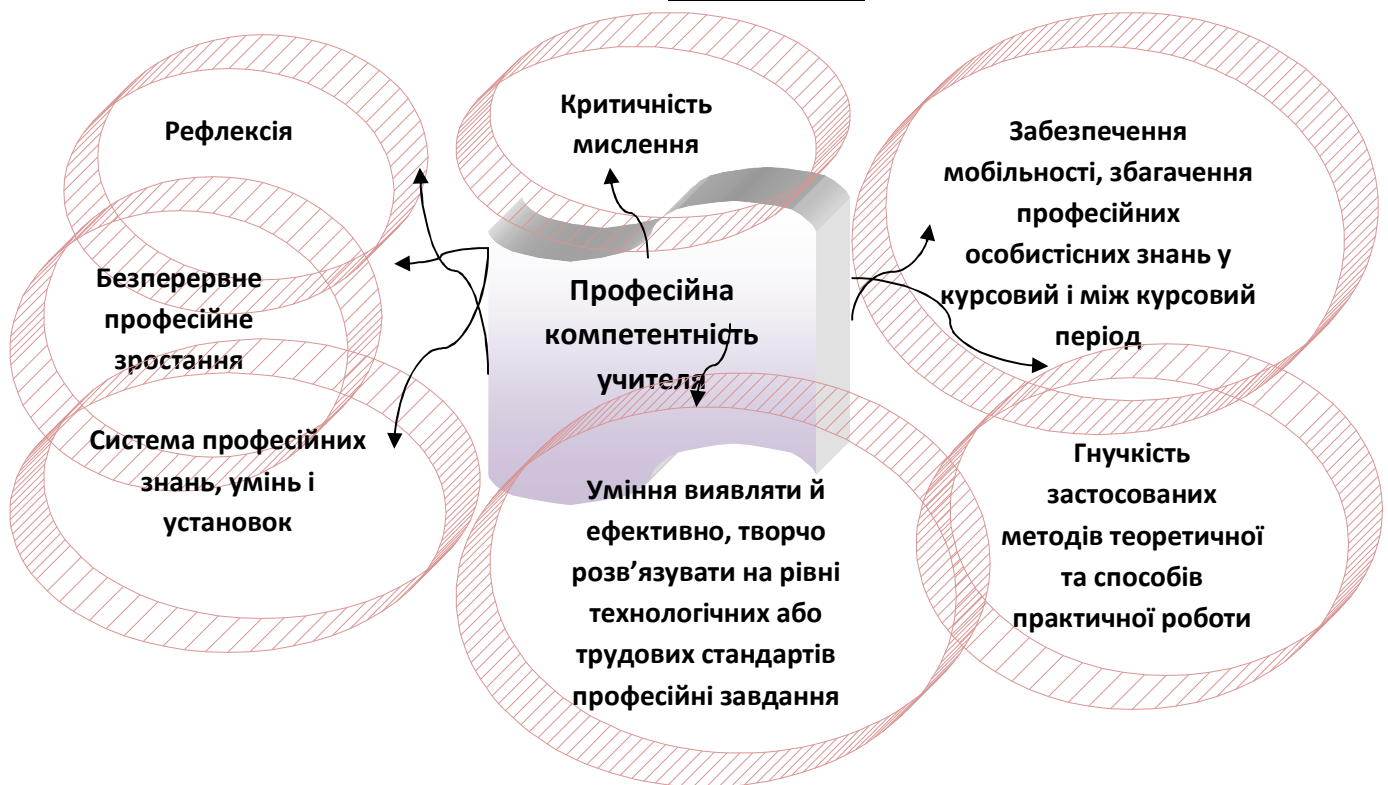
Рефлексія

Критичність мислення

Забезпечення мобільності, збагачення професійних особистісних знань у курсовий і між курсовий період

Безперервне професійне зростання

Професійна компетентність учителя

Система професійних знань, умінь і установок

Уміння виявляти й ефективно, творчо розв’язувати на рівні технологічних або трудових стандартів професійні завдання

Гнучкість застосованих методів теоретичної та способів практичної роботи